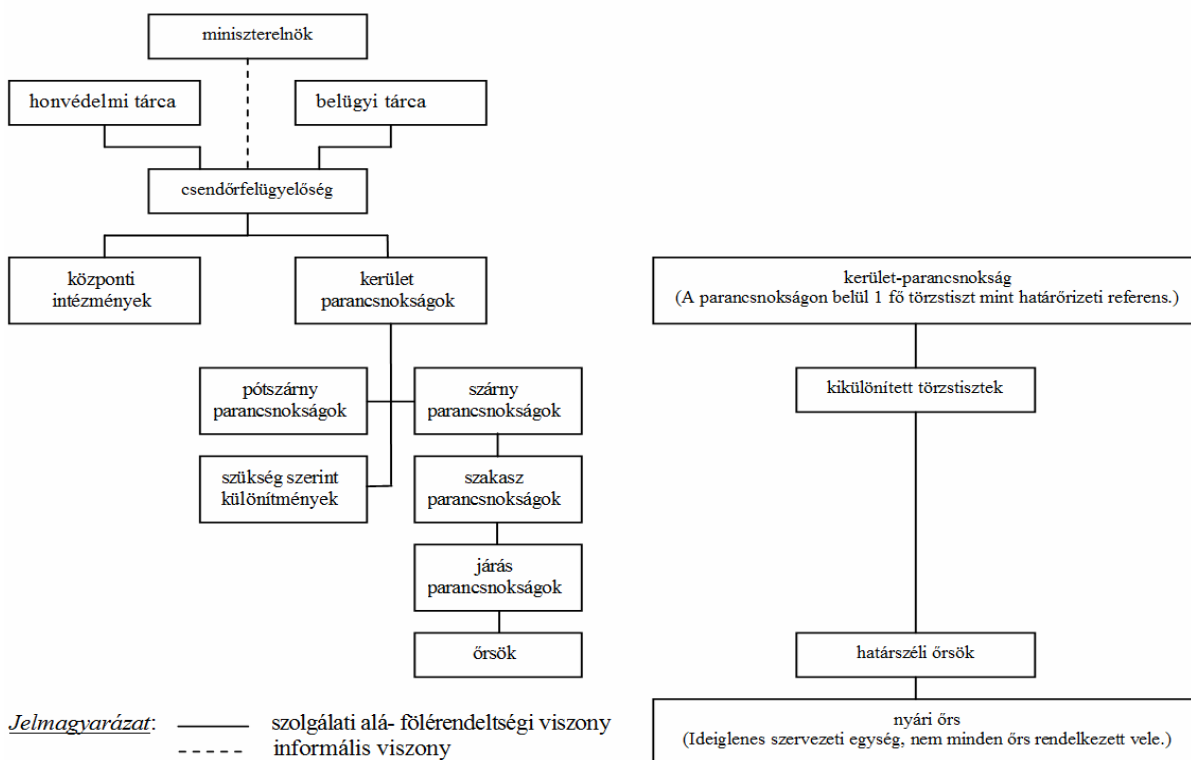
miniszterelnök

honvédelmi tárca

belügyi tárca

csendőrfelügyelőség

központi intézmények

kerület parancsnokságok

pótszárny parancsnokságok

szárny parancsnokságok

szükség szerint különítmények

szakasz parancsnokságok

járás parancsnokságok

őrsök

kerület-parancsnokság
(A parancsnokságon belül 1 fő törzstiszt mint határőrizeti referens.)

kikülönített törzstisztek

határszéli őrsök

nyári őrs
(Ideiglenes szervezeti egység, nem minden őrs rendelkezett vele.)

Jelmagyarázat: szolgálati alá- fölérendeltségi viszony
informális viszony